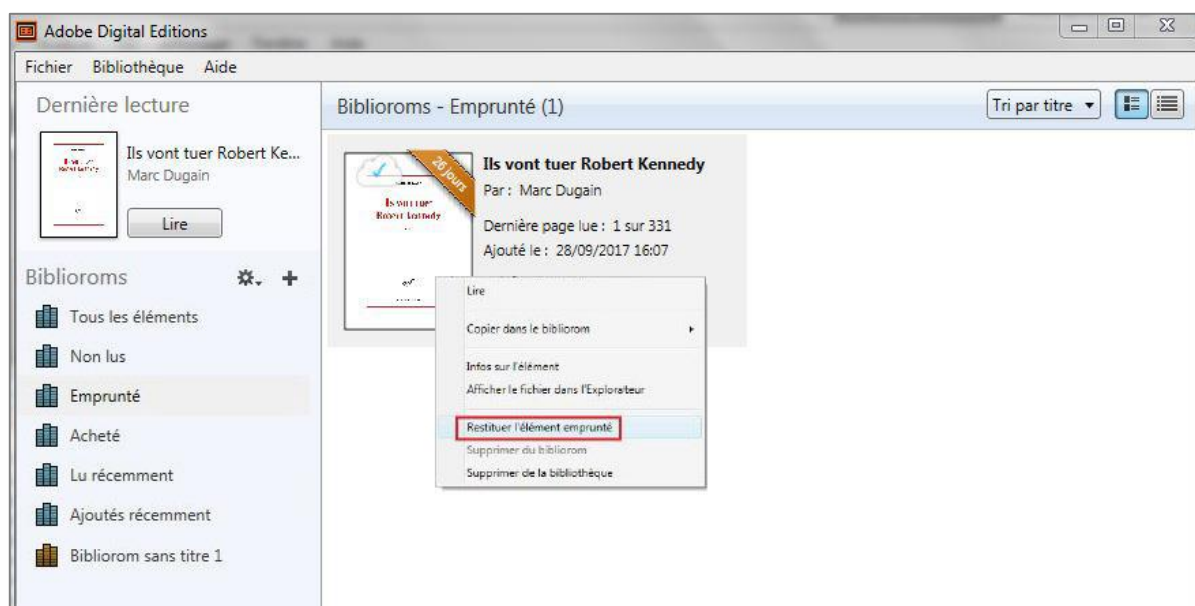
Adobe Digital Editions

Fichier Bibliothèque Aide

Dernière lecture

Ils vont tuer Robert Ke...
Marc Dugain

Lire

Biblioroms

Tous les éléments

Non lus

Emprunté

Acheté

Lu récemment

Ajoutés récemment

Bibliorom sans titre 1

Biblioroms - Emprunté (1)

Tri par titre

26 jours

Ils vont tuer Robert Kennedy
Par : Marc Dugain

Dernière page lue : 1 sur 331
Ajouté le : 28/09/2017 16:07

Lire

Copier dans le bibliorom

Infos sur l'élément
Afficher le fichier dans l'Explorateur

Restituer l'élément emprunté
Supprimer du bibliorom
Supprimer de la bibliothèque